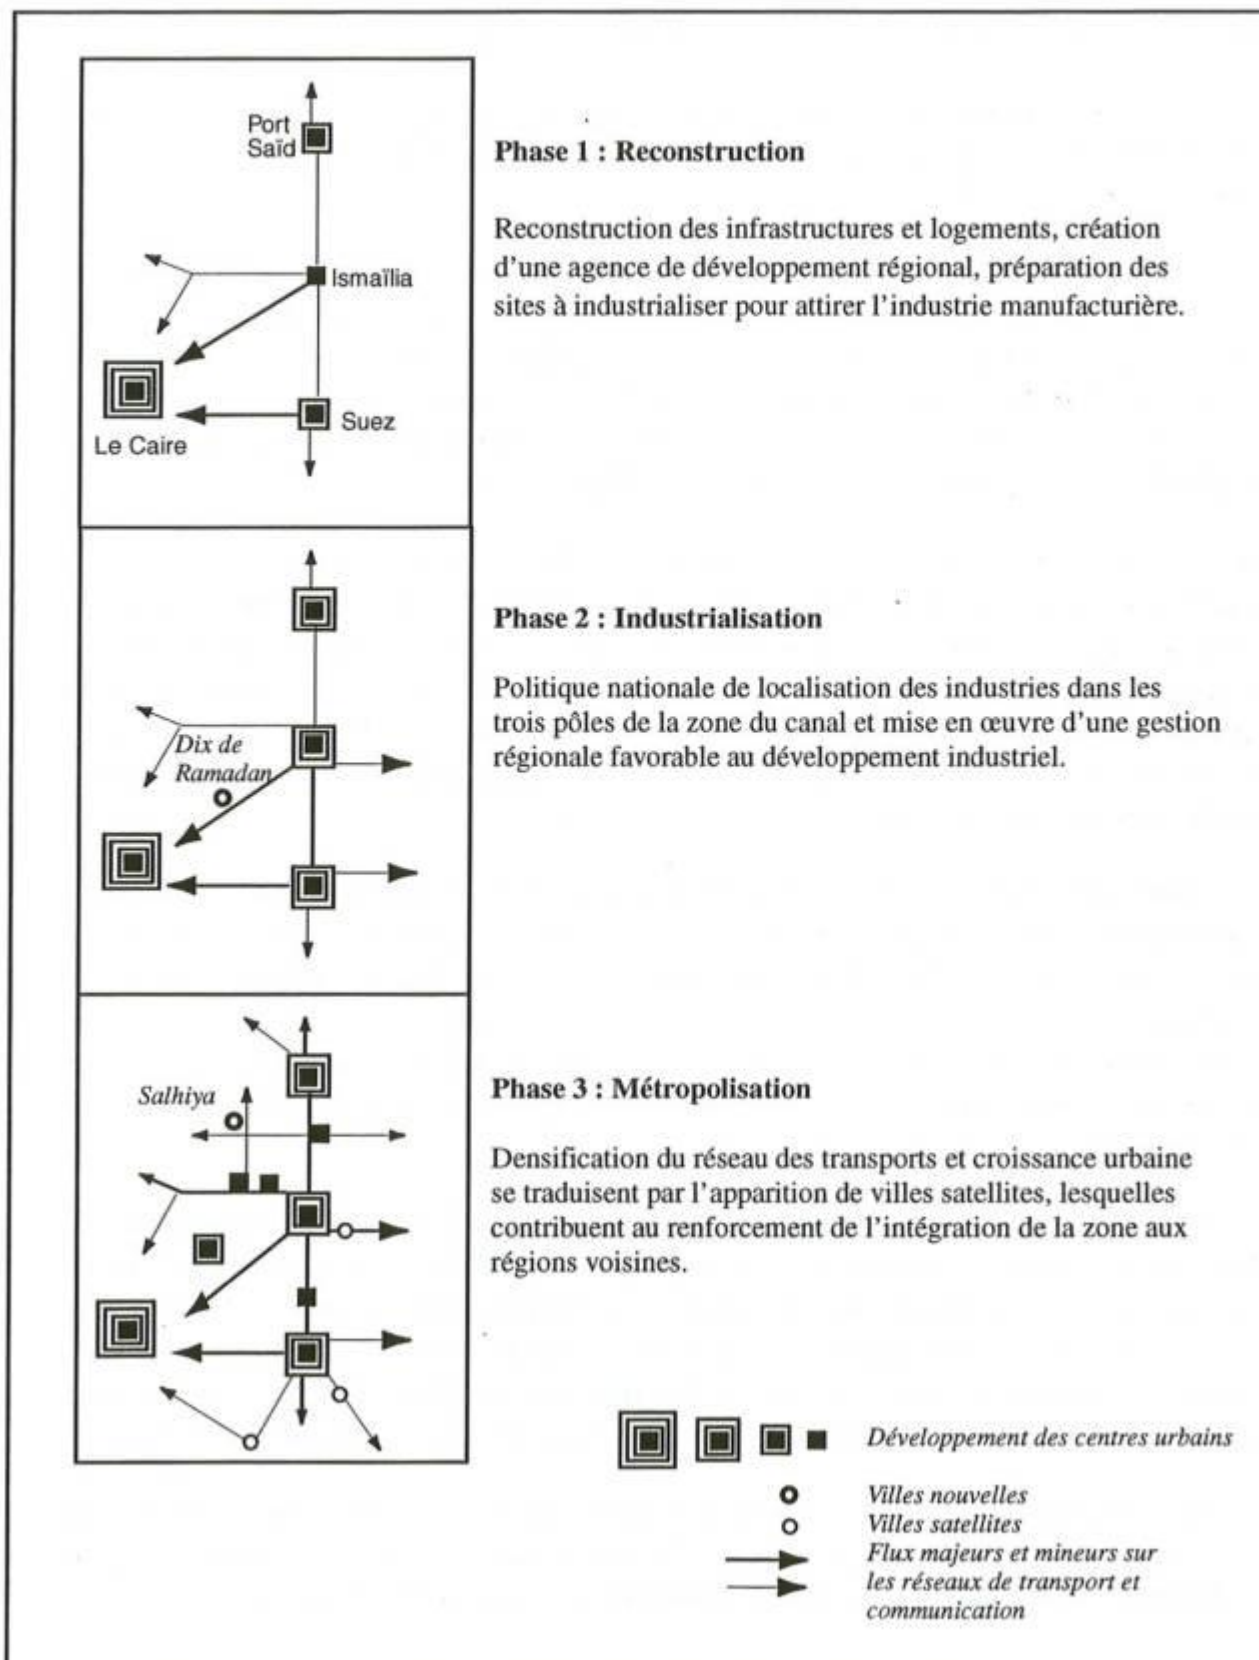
Port Saïd

Ismaïlia

Le Caire

Suez

Phase 1 : Reconstruction

Reconstruction des infrastructures et logements, création d'une agence de développement régional, préparation des sites à industrialiser pour attirer l'industrie manufacturière.

Dix de Ramadan

Phase 2 : Industrialisation

Politique nationale de localisation des industries dans les trois pôles de la zone du canal et mise en œuvre d'une gestion régionale favorable au développement industriel.

Salhiya

Phase 3 : Métropolisation

Densification du réseau des transports et croissance urbaine se traduisent par l'apparition de villes satellites, lesquelles contribuent au renforcement de l'intégration de la zone aux régions voisines.

Développement des centres urbains

Villes nouvelles
Villes satellites
Flux majeurs et mineurs sur les réseaux de transport et communication